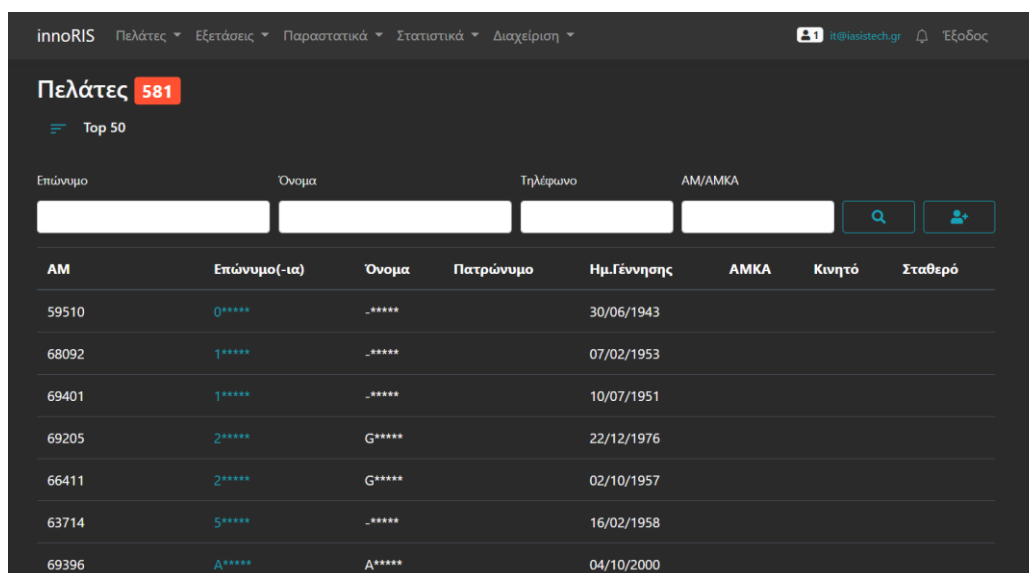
innoRIS Πελάτες ▾ Εξετάσεις ▾ Παραστατικά ▾ Στατιστικά ▾ Διαχείριση ▾

1 it@iasistech.gr Έξοδος

Πελάτες 581

Top 50

Επώνυμο Όνομα Τηλέφωνο ΑΜ/ΑΜΚΑ

| ΑΜ | Επώνυμο(-ια) | Όνομα | Πατρώνυμο | Ημ.Γέννησης | ΑΜΚΑ | Κινητό | Σταθερό |
|---|---|---|---|---|---|---|---|
| 59510 | 0***** | -***** | | 30/06/1943 | | | |
| 68092 | 1***** | -***** | | 07/02/1953 | | | |
| 69401 | 1***** | -***** | | 10/07/1951 | | | |
| 69205 | 2***** | G***** | | 22/12/1976 | | | |
| 66411 | 2***** | G***** | | 02/10/1957 | | | |
| 63714 | 5***** | -***** | | 16/02/1958 | | | |
| 69396 | A***** | A***** | | 04/10/2000 | | | |